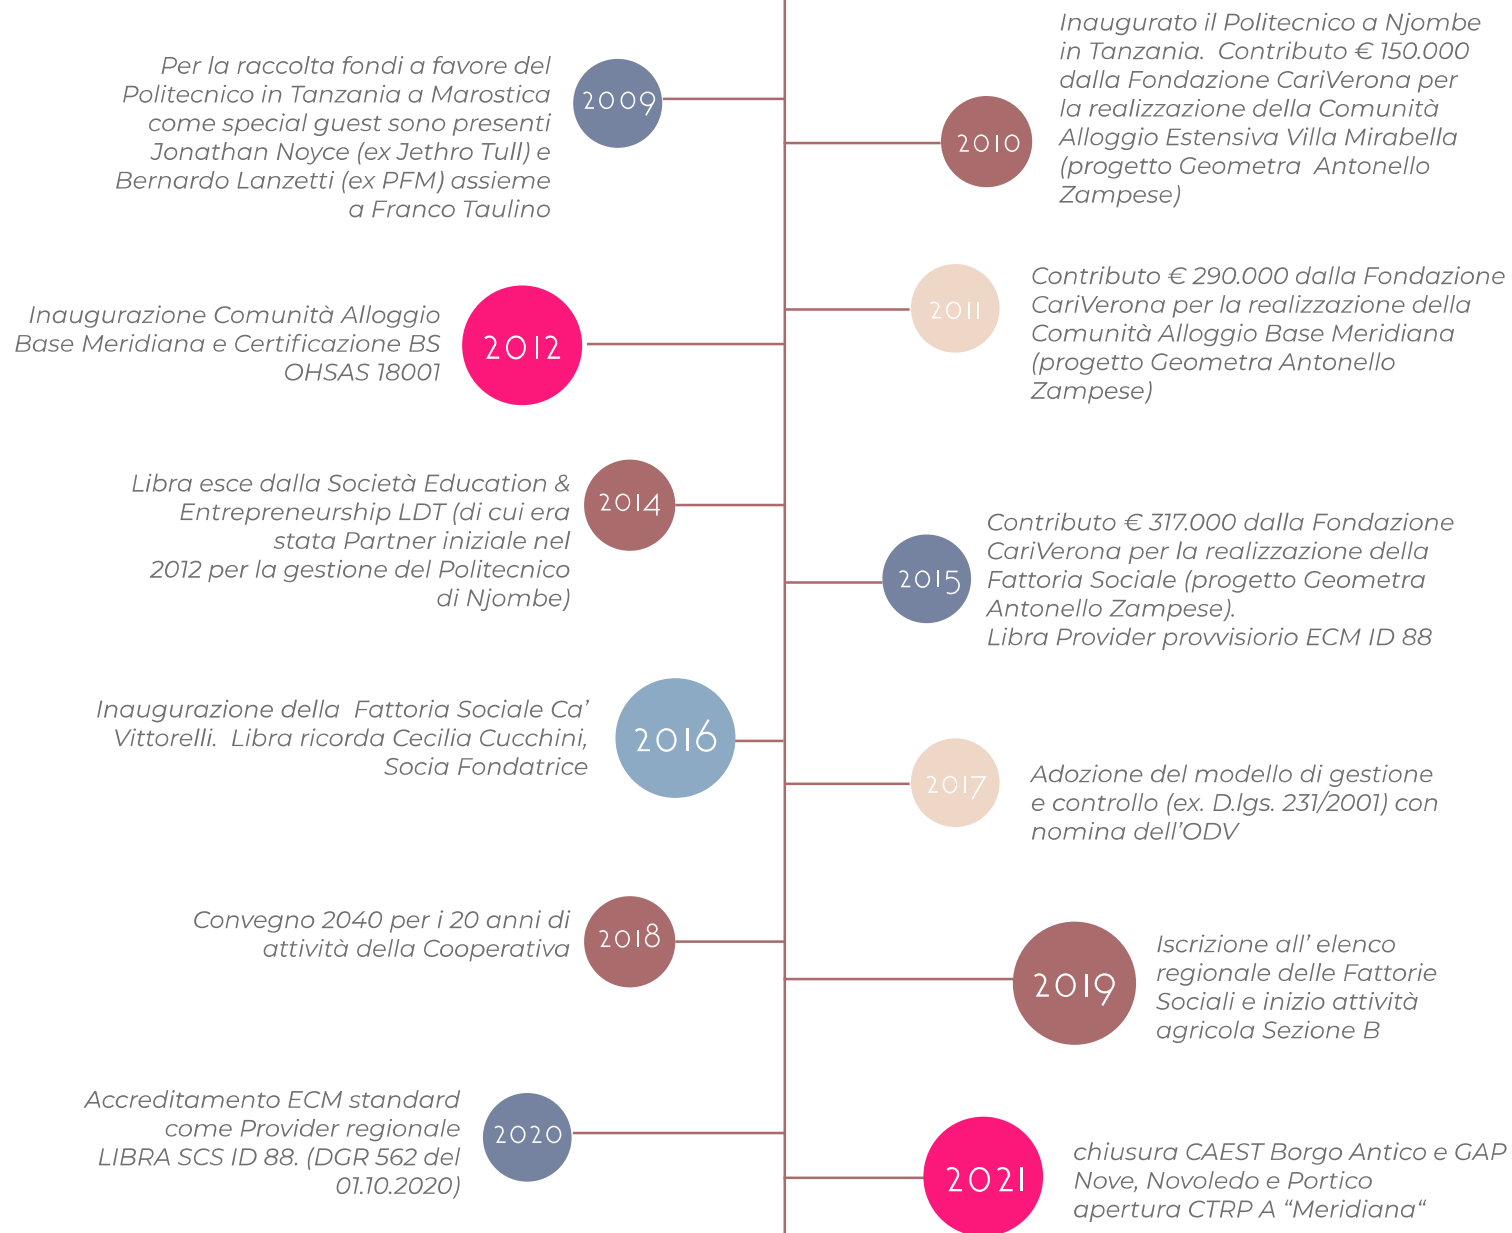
Inaugurato il Politecnico a Njombe in Tanzania. Contributo € 150.000 dalla Fondazione CariVerona per la realizzazione della Comunità Alloggio Estensiva Villa Mirabella (progetto Geometra Antonello Zampese)

2009

Per la raccolta fondi a favore del Politecnico in Tanzania a Marostica come special guest sono presenti Jonathan Noyce (ex Jethro Tull) e Bernardo Lanzetti (ex PFM) assieme a Franco Taulino

2010

2011

Contributo € 290.000 dalla Fondazione CariVerona per la realizzazione della Comunità Alloggio Base Meridiana (progetto Geometra Antonello Zampese)

2012

Inaugurazione Comunità Alloggio Base Meridiana e Certificazione BS OHSAS 18001

2014

Libra esce dalla Società Education & Entrepreneurship LDT (di cui era stata Partner iniziale nel 2012 per la gestione del Politecnico di Njombe)

2015

Contributo € 317.000 dalla Fondazione CariVerona per la realizzazione della Fattoria Sociale (progetto Geometra Antonello Zampese).
Libra Provider provvisiorio ECM ID 88

2016

Inaugurazione della Fattoria Sociale Ca' Vittorelli. Libra ricorda Cecilia Cucchini, Socia Fondatrice

2017

Adozione del modello di gestione e controllo (ex. D.lgs. 231/2001) con nomina dell'ODV

2018

Convegno 2040 per i 20 anni di attività della Cooperativa

2019

Iscrizione all' elenco regionale delle Fattorie Sociali e inizio attività agricola Sezione B

2020

Accreditamento ECM standard come Provider regionale LIBRA SCS ID 88. (DGR 562 del 01.10.2020)

2021

chiusura CAEST Borgo Antico e GAP Nove, Novoledo e Portico apertura CTRP A "Meridiana"